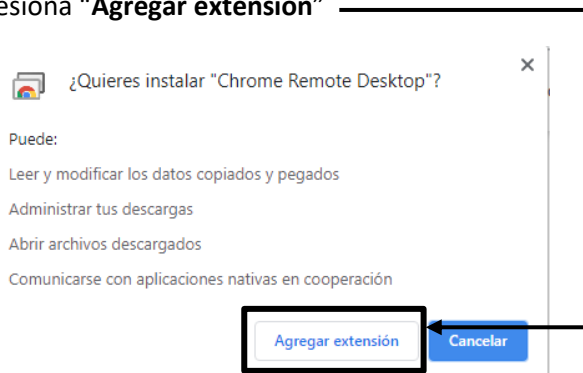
esiona "**Agregar extensión**"

¿Quieres instalar "Chrome Remote Desktop"?

×

Puede:

Leer y modificar los datos copiados y pegados

Administrar tus descargas

Abrir archivos descargados

Comunicarse con aplicaciones nativas en cooperación

Agregar extensión

Cancelar